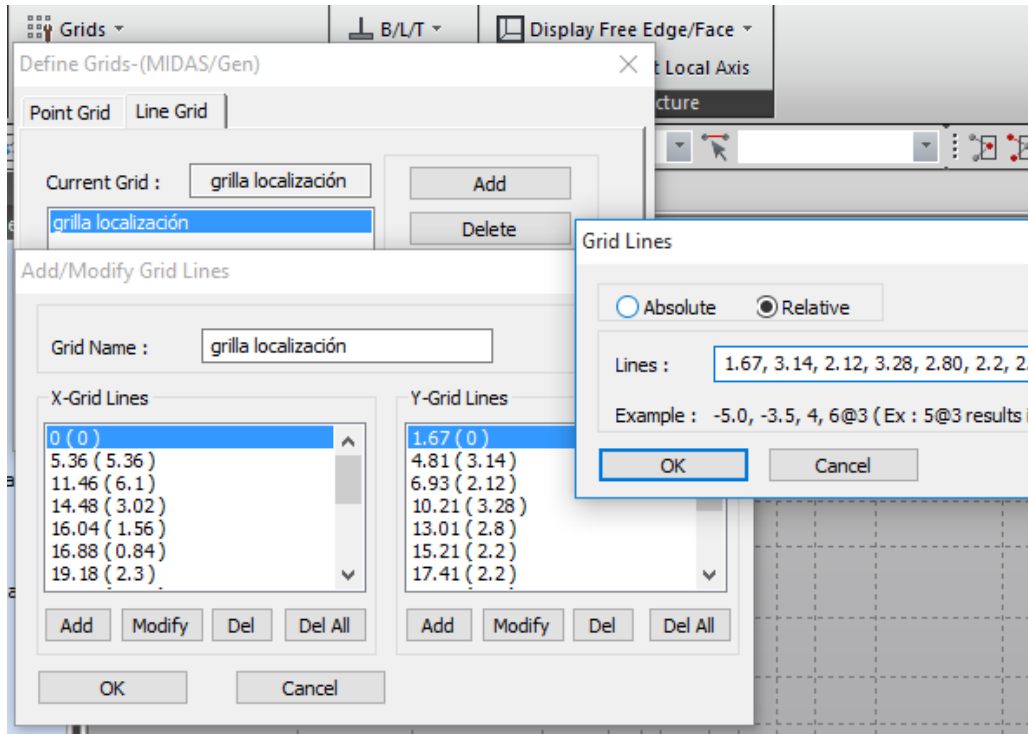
Grids
B/L/T
Display Free Edge/Face
t Local Axis
cture

Define Grids-(MIDAS/Gen)
Point Grid
Line Grid
Current Grid :
grilla localización
grilla localización
Add
Delete

Add/Modify Grid Lines
Grid Name :
grilla localización
X-Grid Lines
0 ( 0 )
5.36 ( 5.36 )
11.46 ( 6.1 )
14.48 ( 3.02 )
16.04 ( 1.56 )
16.88 ( 0.84 )
19.18 ( 2.3 )
Add
Modify
Del
Del All
Y-Grid Lines
1.67 ( 0 )
4.81 ( 3.14 )
6.93 ( 2.12 )
10.21 ( 3.28 )
13.01 ( 2.8 )
15.21 ( 2.2 )
17.41 ( 2.2 )
Add
Modify
Del
Del All
OK
Cancel

Grid Lines
Absolute
Relative
Lines :
1.67, 3.14, 2.12, 3.28, 2.80, 2.2, 2.
Example : -5.0, -3.5, 4, 6@3 ( Ex : 5@3 results i
OK
Cancel